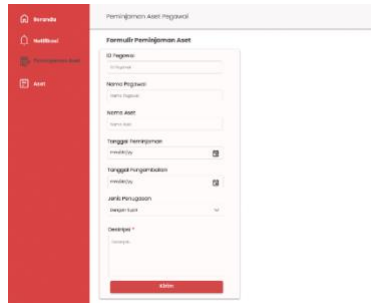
Beranda
Notifikasi
Peminjaman Aset
Aset

Peminjaman Aset Pegawai

Formulir Peminjaman Aset

ID Pegawai
ID Pegawai

Nama Pegawai
Nama Pegawai

Nama Aset
Nama Aset

Tanggal Peminjaman
mm/dd/yy

Tanggal Pengembalian
mm/dd/yy

Jenis Penugasan
Dalam Kota

Deskripsi *
Deskripsi

Kirim